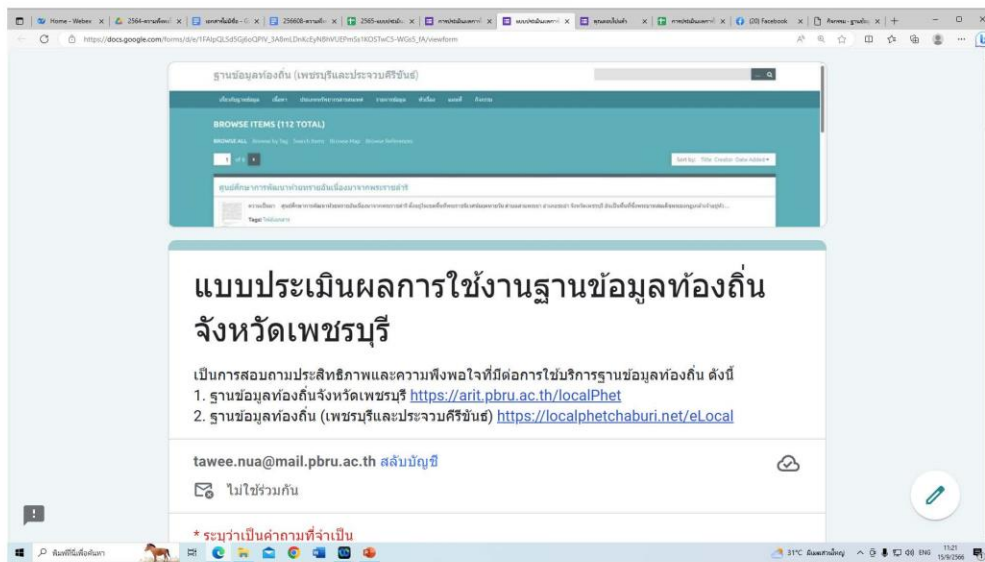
Home - Webex | 2564-ตารางกิจกรรม | แบบสำรวจ | 256608-ตารางกิจ | 2565-แบบประเมิน | การประเมินผลการใ | แบบประเมินผลการใ | คุณสมบัติพิเศษ | การประเมินผลการใ | (20) Facebook | กิจกรรม - ฐานข้อมู

https://docs.google.com/forms/d/e/1FAIpQLSd5Gj6oQPIV_3A8mLDnKcEyN8WVUEPmSs1KOSTwC5-WGx5_fA/viewform

ฐานข้อมูลท้องถิ่น (เพชรบุรีและประจวบคีรีขันธ์)

BROWSE ITEMS (112 TOTAL)

BROWSE ALL Browse by Tag Search Items Browse Map Browse References

1 of 6

Sort by: Title Creator Date Added

ศูนย์ศึกษาการพัฒนาห้วยทรายอันเนื่องมาจากพระราชดำริ

Tags:

แบบประเมินผลการใช้งานฐานข้อมูลท้องถิ่นจังหวัดเพชรบุรี

เป็นการสอบถามประสิทธิภาพและความพึงพอใจที่มีต่อการใช้บริการฐานข้อมูลท้องถิ่น ดังนี้
1. ฐานข้อมูลท้องถิ่นจังหวัดเพชรบุรี https://arit.pbru.ac.th/localPhet
2. ฐานข้อมูลท้องถิ่น (เพชรบุรีและประจวบคีรีขันธ์) https://localphetchaburi.net/eLocal

tawee.nua@mail.pbru.ac.th สลับบัญชี

ไม่ใช้ร่วมกัน

* ระบุว่าเป็นคำถามที่จำเป็น

พิมพ์ที่นี่เพื่อค้นหา

31°C มีเมฆเป็นส่วนใหญ่ ENG 11:21 15/9/2566